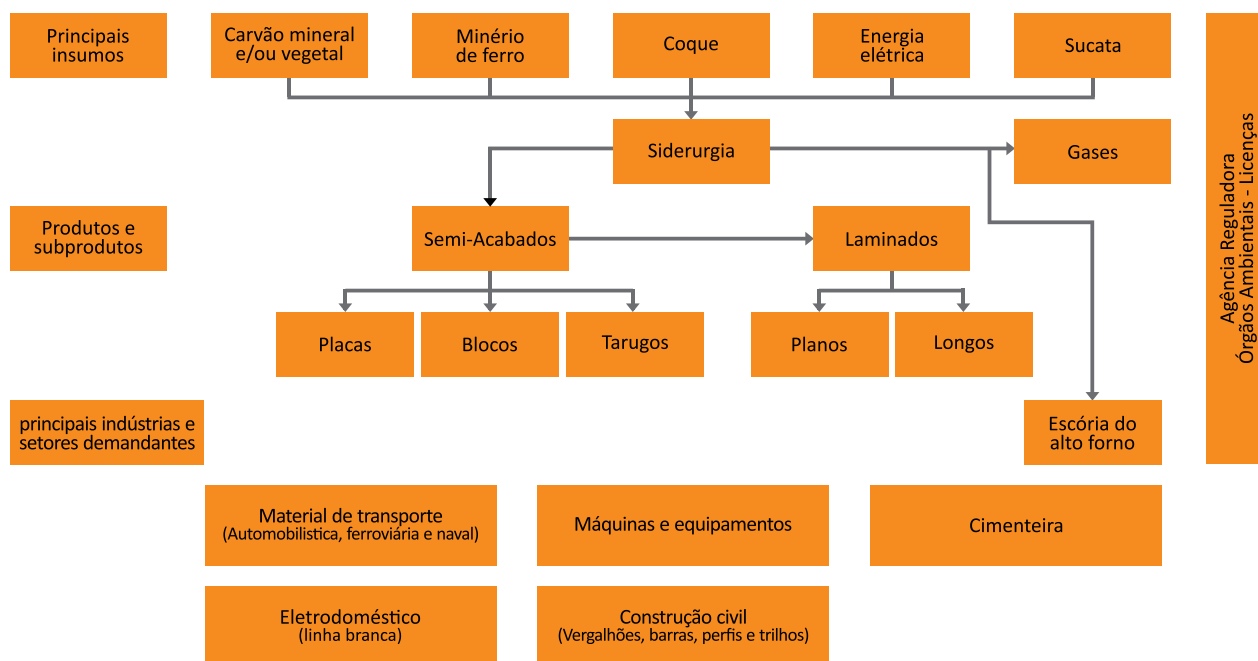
Principais insumos

Carvão mineral e/ou vegetal

Minério de ferro

Coque

Energia elétrica

Sucata

Siderurgia

Gases

Produtos e subprodutos

Semi-Acabados

Laminados

Placas

Blocos

Tarugos

Planos

Longos

principais indústrias e setores demandantes

Escória do alto forno

Material de transporte (Automobilística, ferroviária e naval)

Máquinas e equipamentos

Cimenteira

Eletrodoméstico (linha branca)

Construção civil (Vergalhões, barras, perfis e trilhos)

Agência Reguladora
Órgãos Ambientais - Licenças